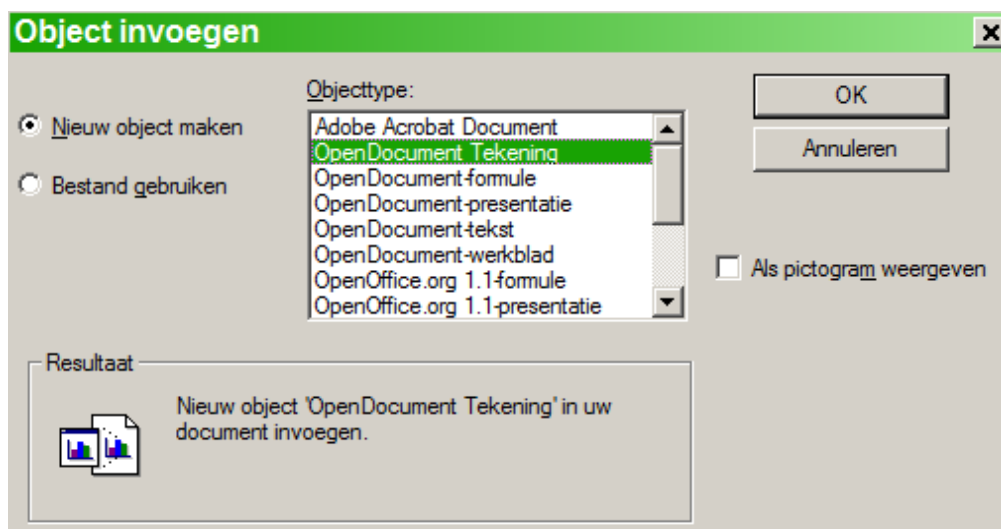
Object invoegen

Nieuw object maken

Bestand gebruiken

Objecttype:

Adobe Acrobat Document
OpenDocument Tekening
OpenDocument-formule
OpenDocument-presentatie
OpenDocument-tekst
OpenDocument-werkblad
OpenOffice.org 1.1-formule
OpenOffice.org 1.1-presentatie

OK

Annuleren

Als pictogram weergeven

Resultaat

Nieuw object 'OpenDocument Tekening' in uw document invoegen.